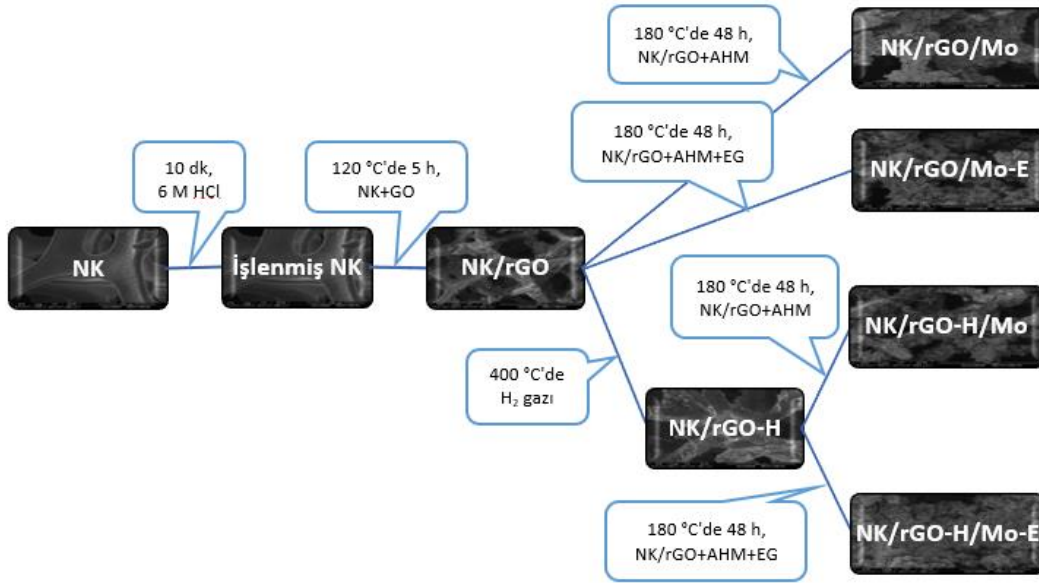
180 °C'de 48 h, NK/rGO+AHM

NK/rGO/Mo

180 °C'de 48 h, NK/rGO+AHM+EG

10 dk, 6 M HCl

120 °C'de 5 h, NK+GO

NK/rGO/Mo-E

NK

İşlenmiş NK

NK/rGO

180 °C'de 48 h, NK/rGO+AHM

NK/rGO-H/Mo

400 °C'de $H_2$ gazı

NK/rGO-H

180 °C'de 48 h, NK/rGO+AHM+EG

NK/rGO-H/Mo-E